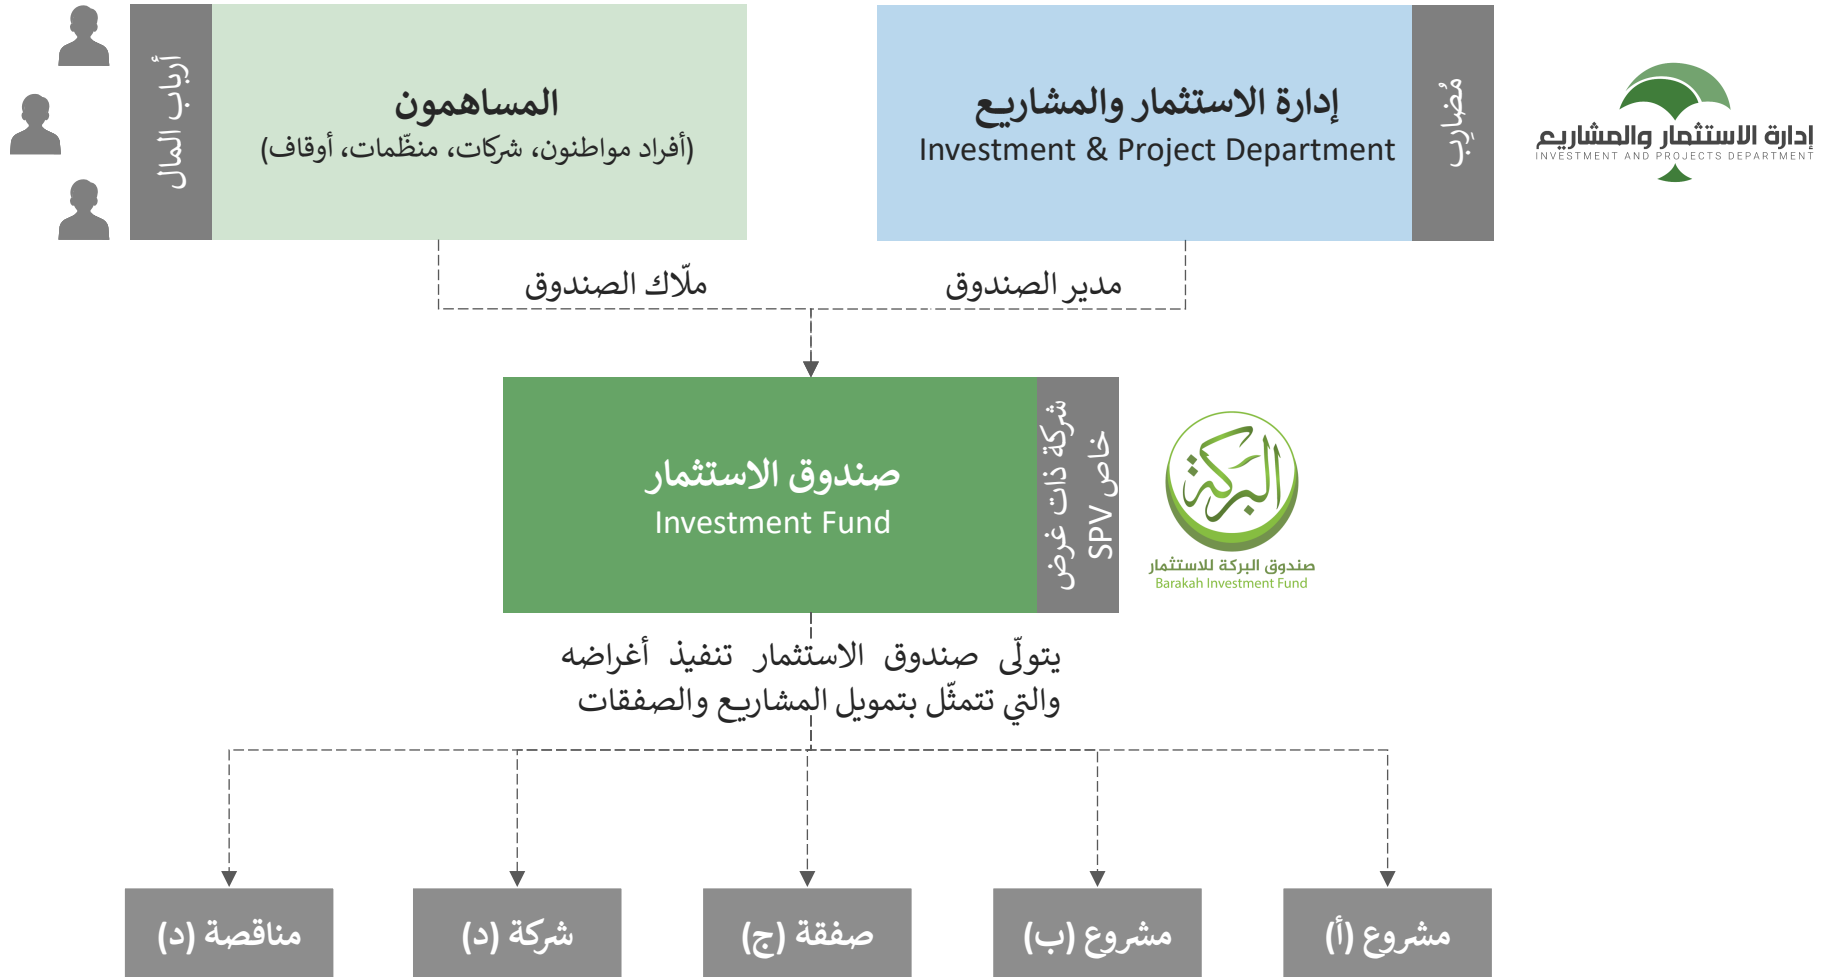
أرباب المال

المساهمون
(أفراد مواطنون، شركات، منظّمات، أوقاف)

إدارة الاستثمار والمشاريع
Investment & Project Department

مُضارِب

إدارة الاستثمار والمشاريع
INVESTMENT AND PROJECTS DEPARTMENT

ملّاك الصندوق

مدير الصندوق

صندوق الاستثمار
Investment Fund

شركة ذات غرض خاص SPV

البركة
صندوق البركة للاستثمار
Barakah Investment Fund

يتولّى صندوق الاستثمار تنفيذ أغراضه والتي تتمثّل بتمويل المشاريع والصفقات

مناقصة (د)

شركة (د)

صفقة (ج)

مشروع (ب)

مشروع (أ)